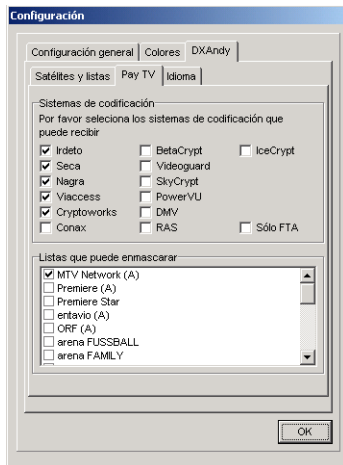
Configuración

Configuración general | Colores | DXAndy

Satélites y listas | Pay TV | Idioma

Sistemas de codificación

Por favor seleciona los sistemas de codificación que puede recibir

| | | |
|---|---|---|
| ☑ Irdeto | ☐ BetaCrypt | ☐ IceCrypt |
| ☑ Seca | ☐ Videoguard | |
| ☑ Nagra | ☐ SkyCrypt | |
| ☑ Viaccess | ☐ PowerVU | |
| ☑ Cryptoworks | ☐ DMV | |
| ☐ Conax | ☐ RAS | ☐ Sólo FTA |

Listas que puede enmascarar

☑ MTV Network (A)
☐ Premiere (A)
☐ Premiere Star
☐ entavio (A)
☐ ORF (A)
☐ arena FUSSBALL
☐ arena FAMILY

OK